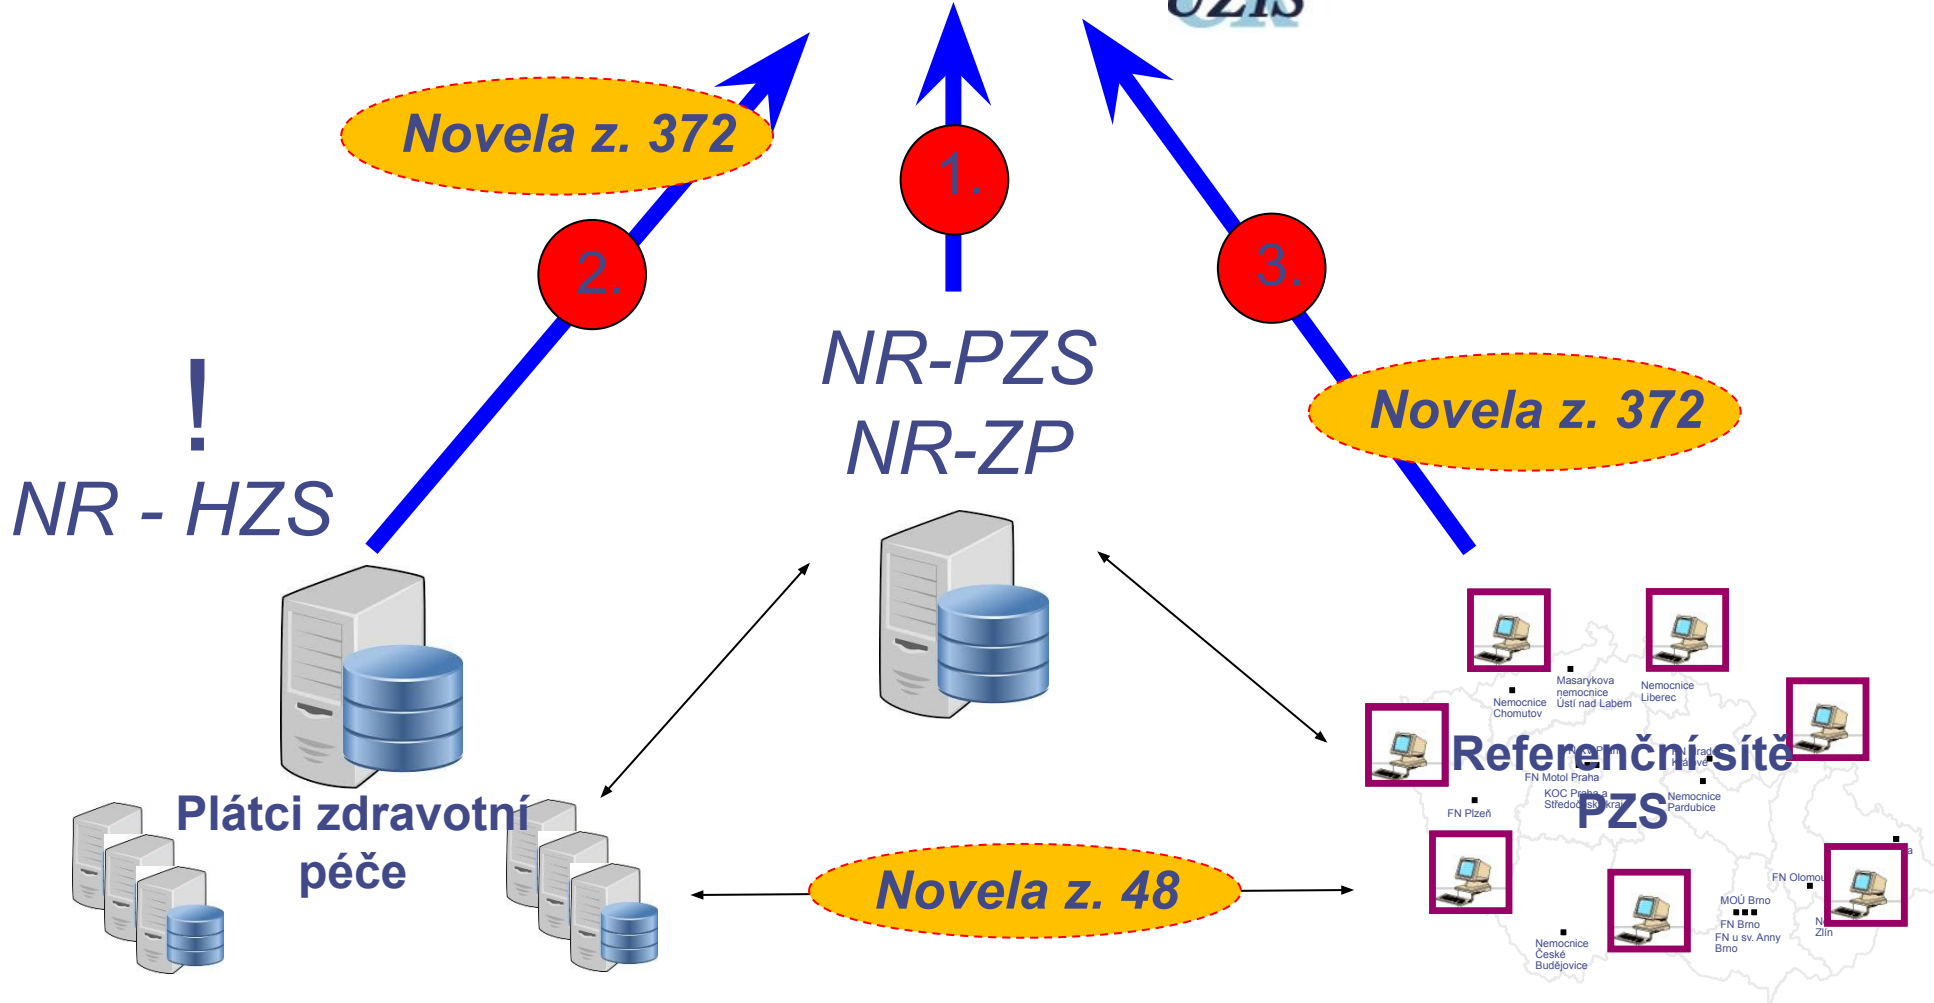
ÚZIS

Novela z. 372

1.

2.

3.

NR-PZS
NR-ZP

!
NR - HZS

Novela z. 372

Plátci zdravotní péče

Novela z. 48

Referenční sítě PZS

Masarykova nemocnice Ústí nad Labem
Nemocnice Chomutov
Nemocnice Liberec
FN Hradec Králové
FN Motol Praha
KOC Praha a Středočeský kraj
Nemocnice Pardubice
FN Plzeň
FN Olomouc
MOÚ Brno
FN Brno
FN u sv. Anny Brno
Zlín
Nemocnice České Budějovice